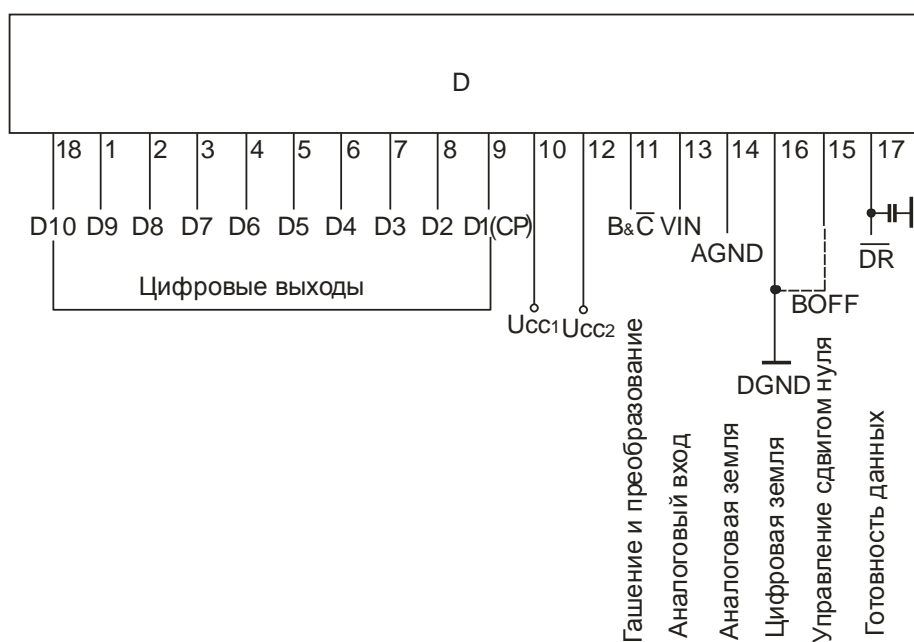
D

18 1 2 3 4 5 6 7 8 9 10 12 11 13 14 16 15 17

D10 D9 D8 D7 D6 D5 D4 D3 D2 D1(CP)

B&$\overline{C}$ VIN

AGND

$\overline{DR}$

Цифровые выходы

BOFF

Ucc1 Ucc2

DGND

Гашение и преобразование

Аналоговый вход

Аналоговая земля

Цифровая земля

Управление сдвигом нуля

Готовность данных